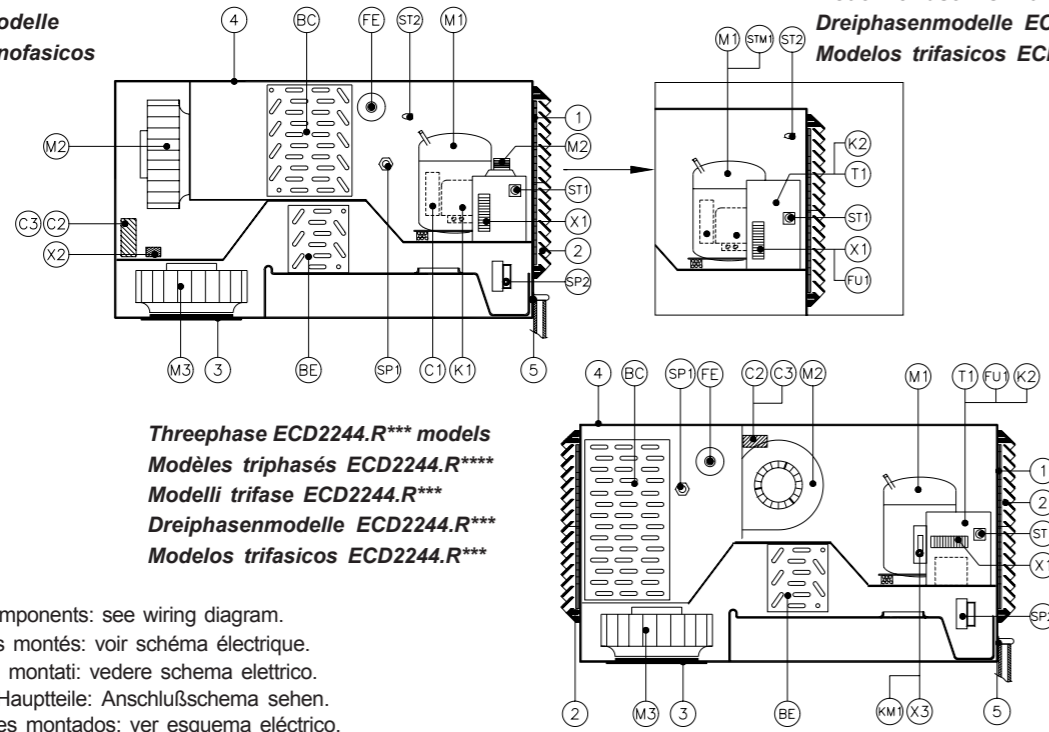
odelle
nofasicos

4 BC FE ST2 M1
M2
M2
ST1
C3 C2
X1
X2
2
SP2
M3 3 BE SP1 C1 K1 5

Dreiphasenmodelle EC
Modelos trifasicos EC

M1 STM1 ST2
K2
T1
ST1
X1
FU1

Threephase ECD2244.R*** models
Modèles triphasés ECD2244.R****
Modelli trifase ECD2244.R***
Dreiphasenmodelle ECD2244.R***
Modelos trifasicos ECD2244.R***

4 BC SP1 FE C2 C3 M2 M1 T1 FU1 K2
1
2
ST
X1
SP
2 M3 3 BE KM1 X3 5

mponents: see wiring diagram.
s montés: voir schéma électrique.
montati: vedere schema elettrico.
Hauptteile: Anschlußschema sehen.
es montados: ver esquema eléctrico.